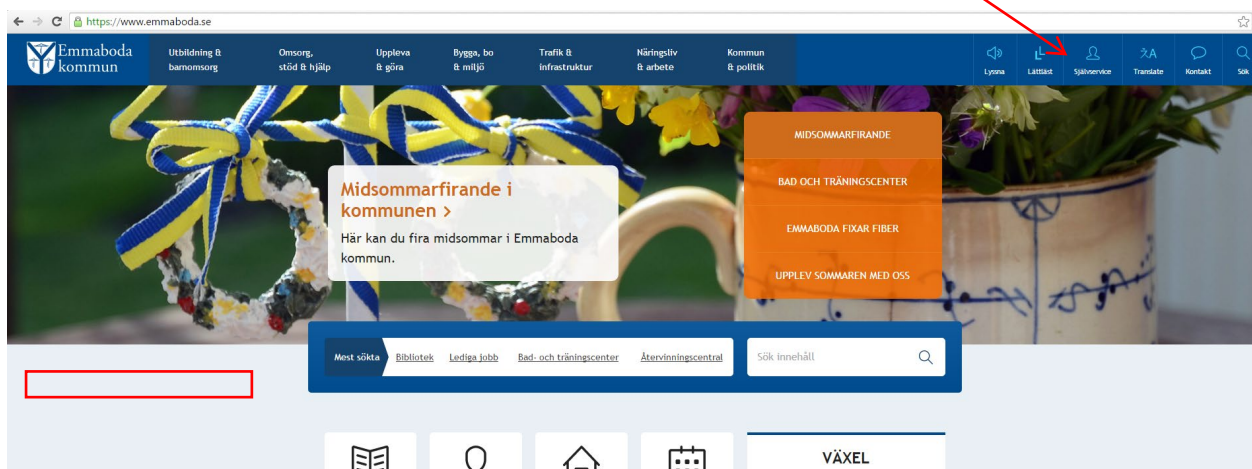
https://www.emmaboda.se

Emmaboda kommun

Utbildning & barnomsorg

Omsorg, stöd & hjälp

Uppleva & göra

Bygga, bo & miljö

Trafik & infrastruktur

Näringsliv & arbete

Kommun & politik

Lyssna

Lättläst

Självservice

Translate

Kontakt

Sök

Midsommarfirande i kommunen >

Här kan du fira midsommar i Emmaboda kommun.

MIDSOMMARFIRANDE

BAD OCH TRÄNINGSCENTER

EMMABODA FIXAR FIBER

UPPLEV SOMMAREN MED OSS

Mest sökta

Bibliotek

Lediga jobb

Bad- och träningscenter

Återvinningscentral

Sök innehåll

VÄXEL